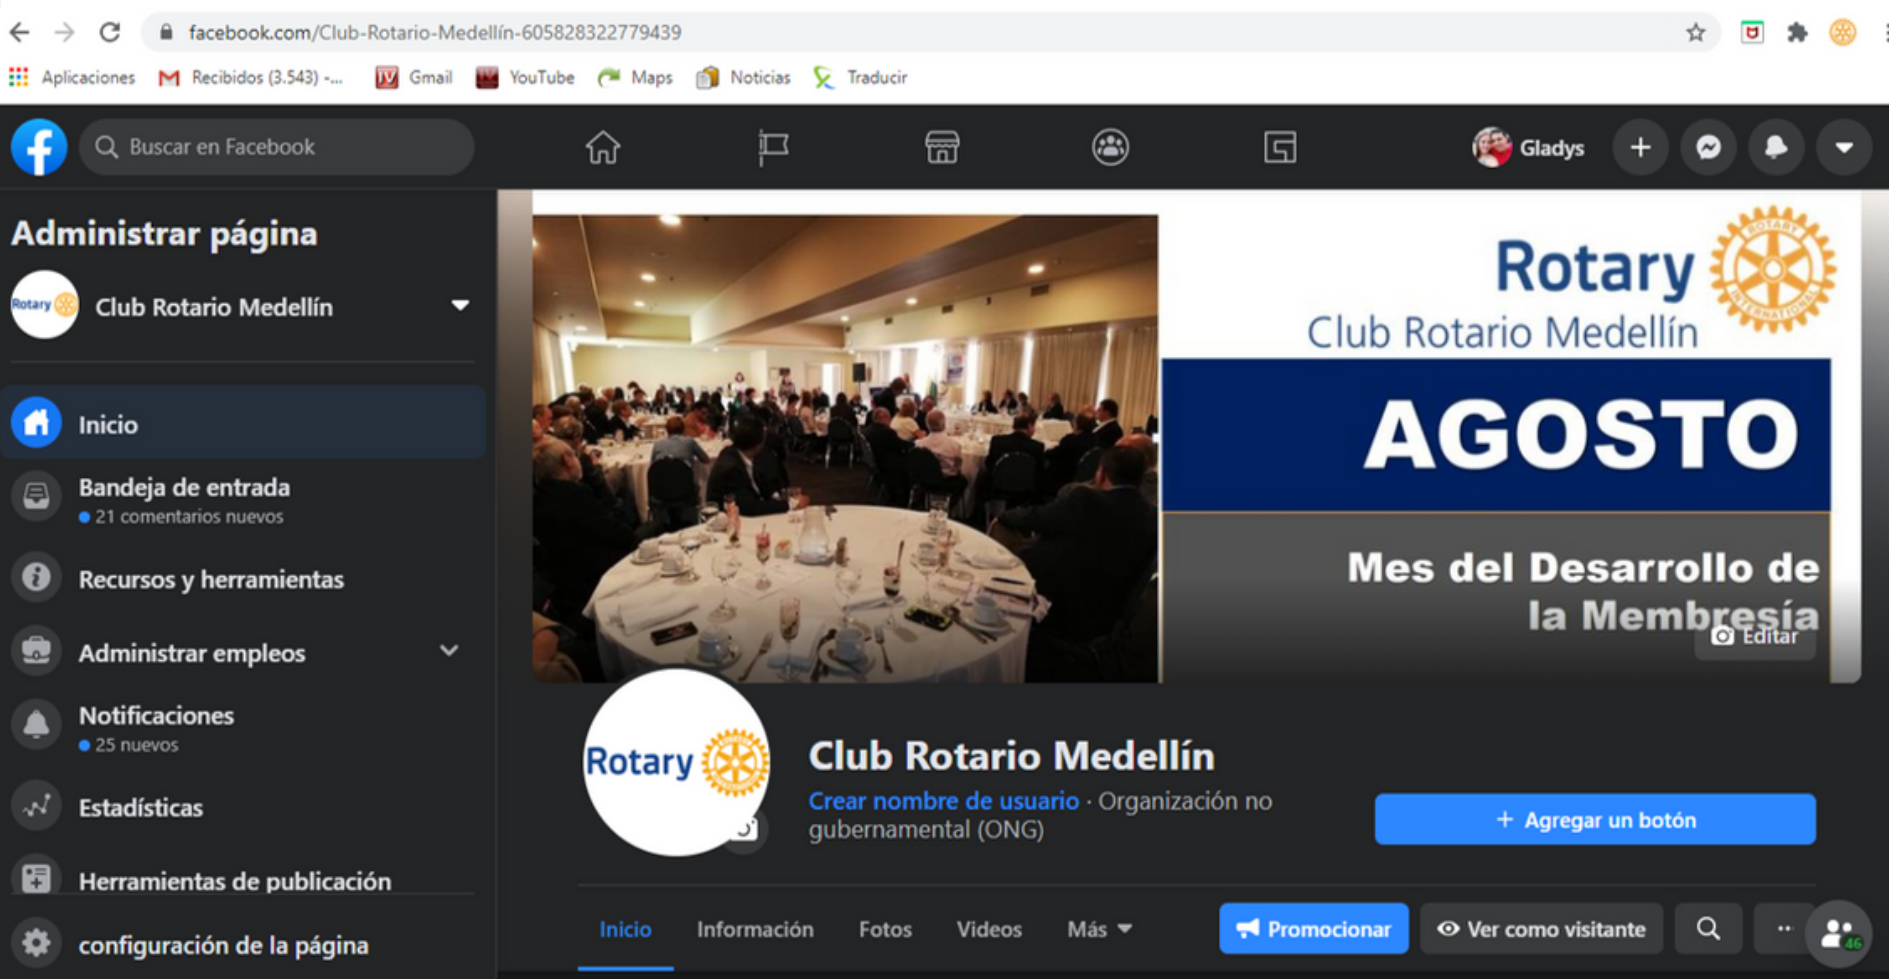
facebook.com/Club-Rotario-Medellín-605828322779439

Aplicaciones Recibidos (3.543) -... Gmail YouTube Maps Noticias Traducir

Buscar en Facebook

Gladys

Administrar página

Rotary Club Rotario Medellín

Inicio

Bandeja de entrada
21 comentarios nuevos

Recursos y herramientas

Administrar empleos

Notificaciones
25 nuevos

Estadísticas

Herramientas de publicación

configuración de la página

Rotary
Club Rotario Medellín

AGOSTO

Mes del Desarrollo de la Membresía

Editar

Rotary

Club Rotario Medellín

Crear nombre de usuario · Organización no gubernamental (ONG)

+ Agregar un botón

Inicio Información Fotos Videos Más

Promocionar Ver como visitante ···

46